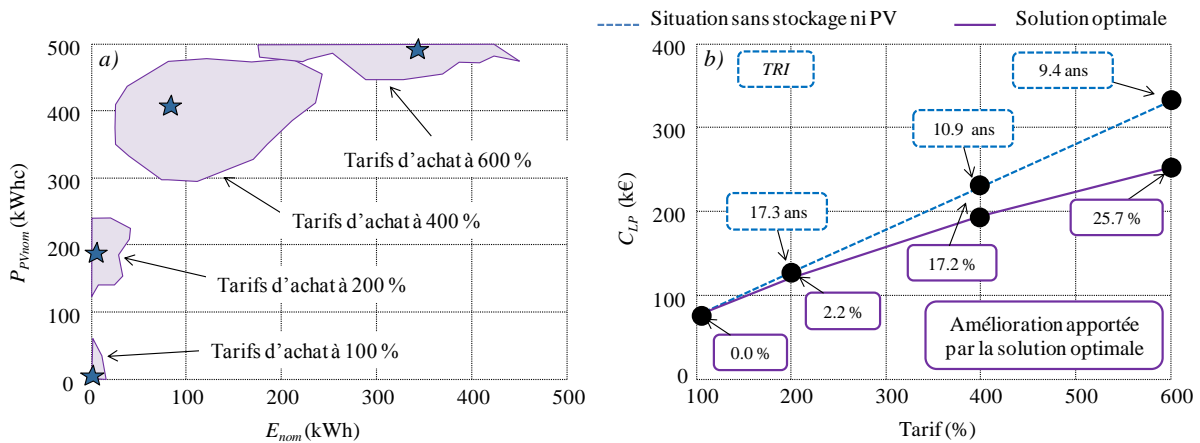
a)

500
400
300
200
100
0

$P_{PVnom}$ (kWhc)

Tarifs d'achat à 600 %
Tarifs d'achat à 400 %
Tarifs d'achat à 200 %
Tarifs d'achat à 100 %

0 100 200 300 400 500

$E_{nom}$ (kWh)

Situation sans stockage ni PV
Solution optimale

b)

TRI

9.4 ans
10.9 ans
17.3 ans

400
300
200
100
0

$C_{LP}$ (k€)

17.2 %
25.7 %
2.2 %
0.0 %

Amélioration apportée par la solution optimale

100 200 300 400 500 600

Tarif (%)